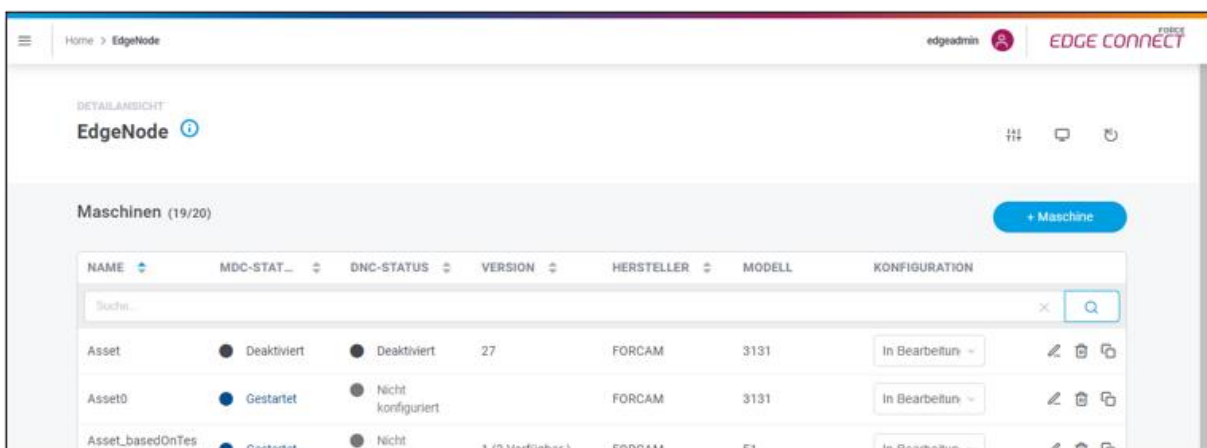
Home > EdgeNode

edgeadmin

FORCE EDGE CONNECT

DETAILANSICHT

EdgeNode

Maschinen (19/20)

+ Maschine

| NAME | MDC-STAT... | DNC-STATUS | VERSION | HERSTELLER | MODELL | KONFIGURATION |
|---|---|---|---|---|---|---|
| Suche... | | | | | | |
| Asset | Deaktiviert | Deaktiviert | 27 | FORCAM | 3131 | In Bearbeitun |
| Asset0 | Gestartet | Nicht konfiguriert | | FORCAM | 3131 | In Bearbeitun |
| Asset_basedOnTes | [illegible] | Nicht | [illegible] | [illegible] | 51 | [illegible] |